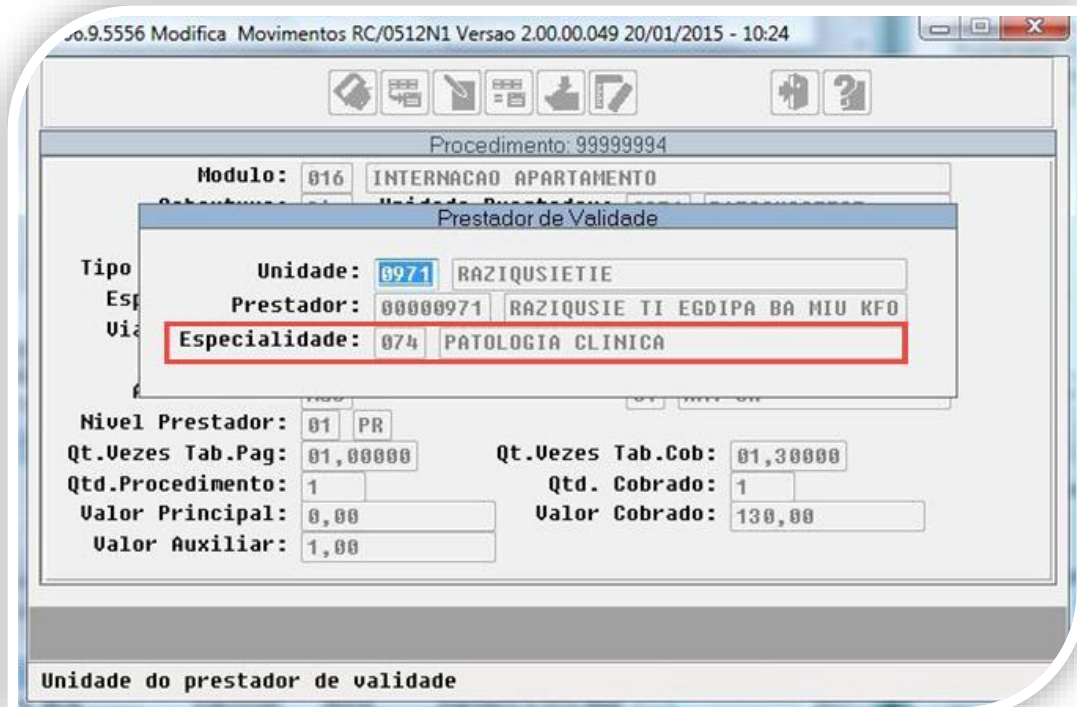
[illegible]0.9.5556 Modifica Movimentos RC/0512N1 Versao 2.00.00.049 20/01/2015 - 10:24

Procedimento: 99999994

Modulo: 016 INTERNACAO APARTAMENTO

Prestador de Validade

Tipo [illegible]
Esp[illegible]
Via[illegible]

Unidade: 0971 RAZIQUSIETIE
Prestador: 00000971 RAZIQUSIE TI EGDIPA BA MIU KFO
Especialidade: 074 PATOLOGIA CLINICA

Nivel Prestador: 01 PR
Qt.Vezes Tab.Pag: 01,00000
Qt.Vezes Tab.Cob: 01,30000
Qtd.Procedimento: 1
Qtd. Cobrado: 1
Valor Principal: 0,00
Valor Cobrado: 130,00
Valor Auxiliar: 1,00

Unidade do prestador de validade